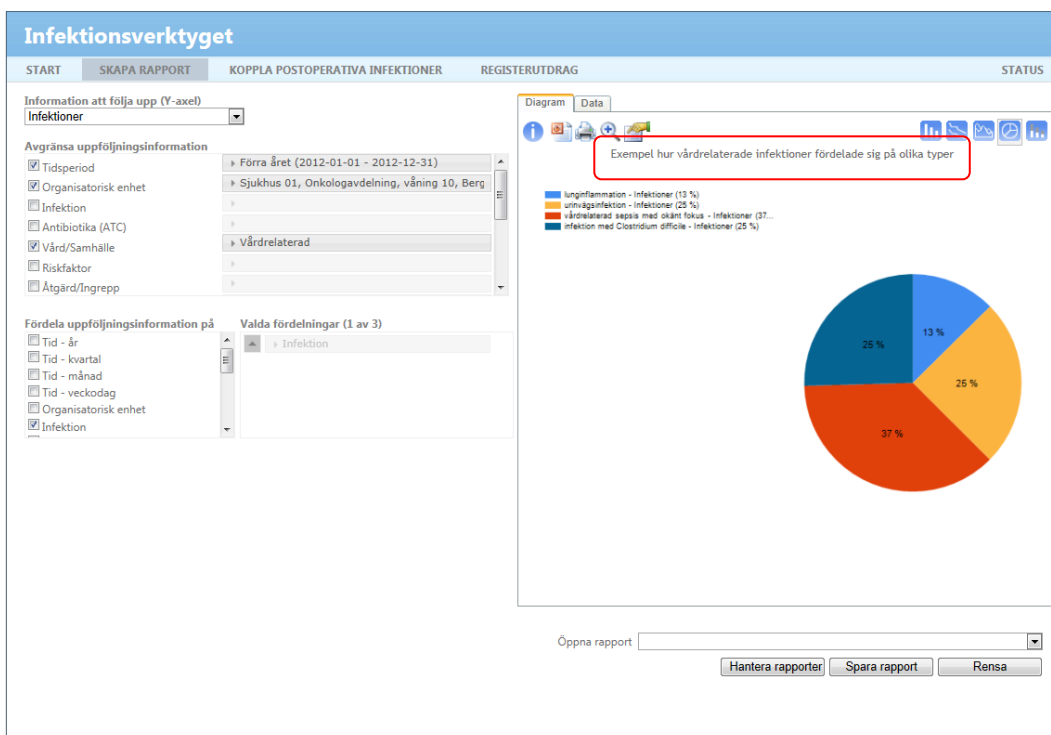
Infektionsverktyget

START SKAPA RAPPORT KOPPLA POSTOPERATIVA INFEKTIONER REGISTERUTDRAG STATUS

Information att följa upp (Y-axel)
Infektioner

Avgränsa uppföljningsinformation
Tidsperiod ▸ Förra året (2012-01-01 - 2012-12-31)
Organisatorisk enhet ▸ Sjukhus 01, Onkologavdelning, våning 10, Berg
Infektion
Antibiotika (ATC)
Vård/Samhälle ▸ Vårdrelaterad
Riskfaktor
Åtgärd/Ingrepp

Fördela uppföljningsinformation på
Tid - år
Tid - kvartal
Tid - månad
Tid - veckodag
Organisatorisk enhet
Infektion

Valda fördelningar (1 av 3)
▸ Infektion

Diagram Data

Exempel hur vårdrelaterade infektioner fördelade sig på olika typer

lunginflammation - Infektioner (13 %)
urinvägsinfektion - Infektioner (25 %)
vårdrelaterad sepsis med okänt fokus - Infektioner (37...
infektion med Clostridium difficile - Infektioner (25 %)

13 %
25 %
37 %
25 %

Öppna rapport
Hantera rapporter Spara rapport Rensa